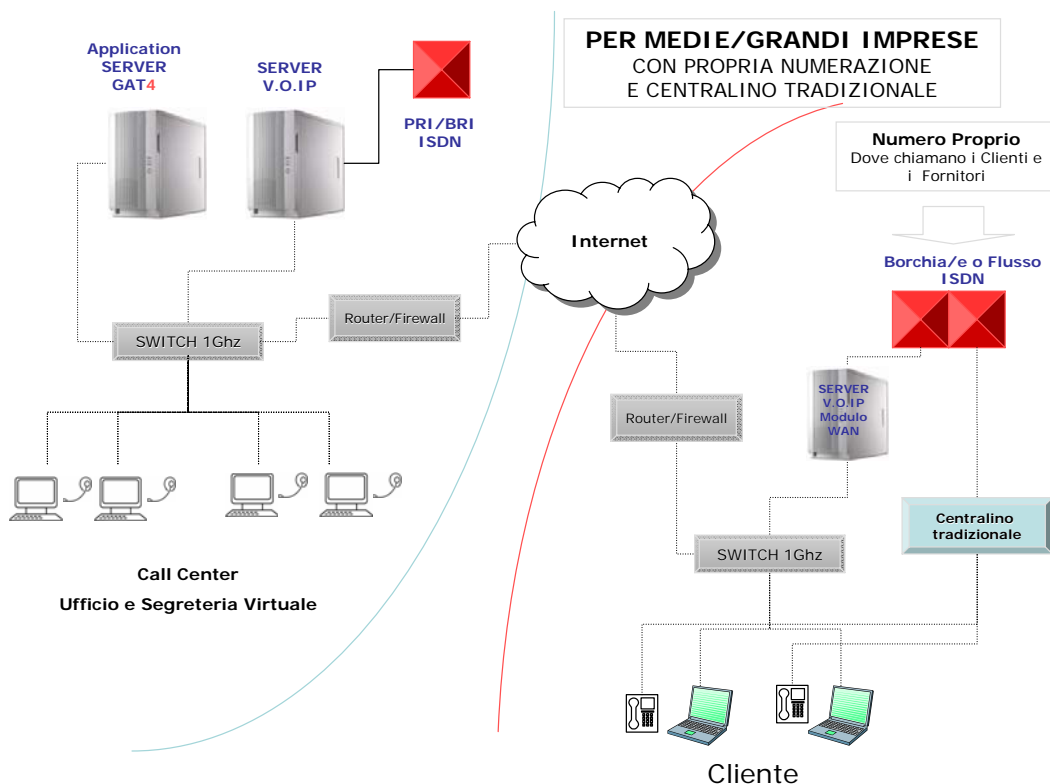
Application SERVER GAT4

SERVER V.O.IP

PRI/BRI ISDN

PER MEDIE/GRANDI IMPRESE
CON PROPRIA NUMERAZIONE
E CENTRALINO TRADIZIONALE

Numero Proprio
Dove chiamano i Clienti e i Fornitori

Internet

Borchia/e o Flusso ISDN

SWITCH 1Ghz

Router/Firewall

SERVER V.O.IP Modulo WAN

Router/Firewall

Centralino tradizionale

SWITCH 1Ghz

Call Center
Ufficio e Segreteria Virtuale

Cliente